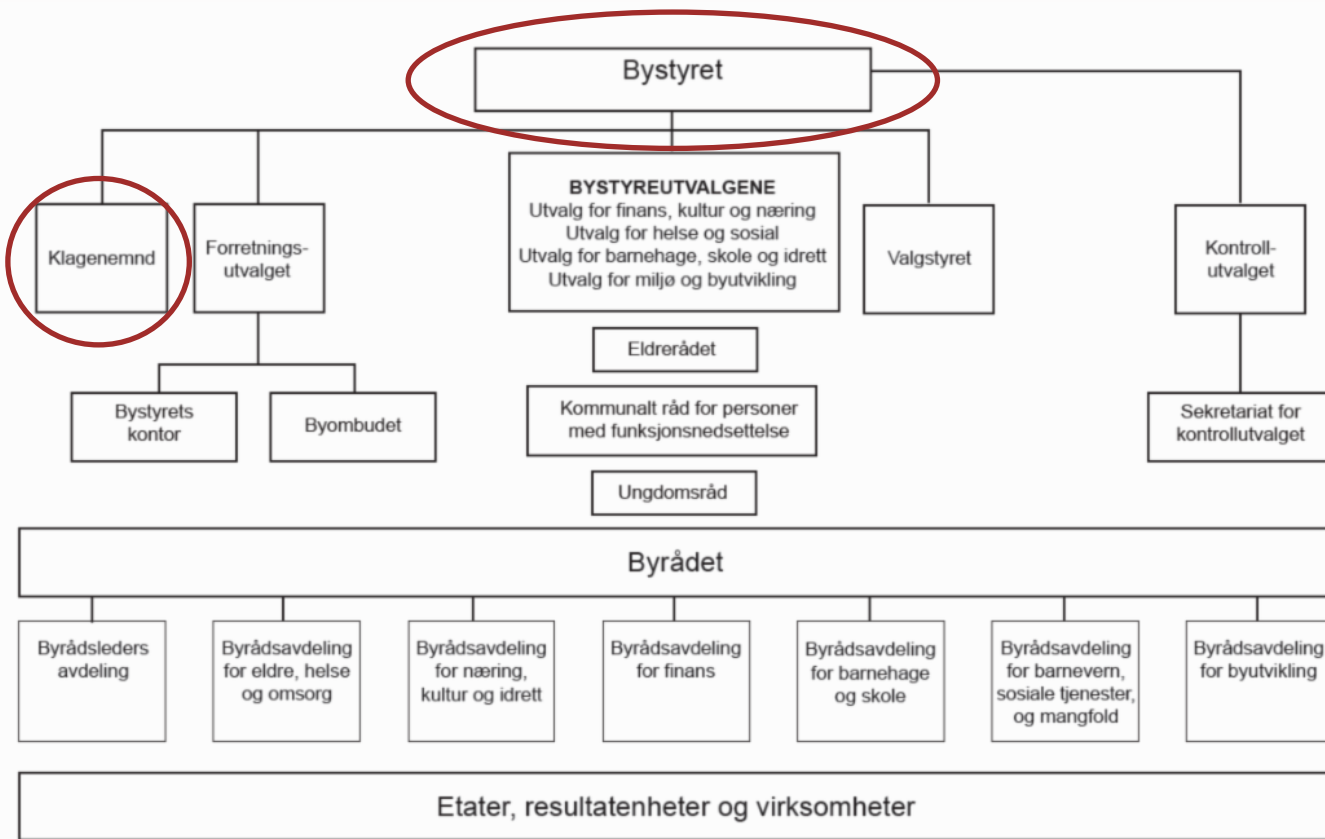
Bystyret

Klagenemnd

Forretningsutvalget

BYSTYREUTVALGENE
Utvalg for finans, kultur og næring
Utvalg for helse og sosial
Utvalg for barnehage, skole og idrett
Utvalg for miljø og byutvikling

Valgstyret

Kontrollutvalget

Bystyrets kontor

Byombudet

Eldrerådet

Kommunalt råd for personer med funksjonsnedsettelse

Ungdomsråd

Sekretariat for kontrollutvalget

Byrådet

Byrådsleders avdeling

Byrådsavdeling for eldre, helse og omsorg

Byrådsavdeling for næring, kultur og idrett

Byrådsavdeling for finans

Byrådsavdeling for barnehage og skole

Byrådsavdeling for barnevern, sosiale tjenester, og mangfold

Byrådsavdeling for byutvikling

Etater, resultatenheter og virksomheter